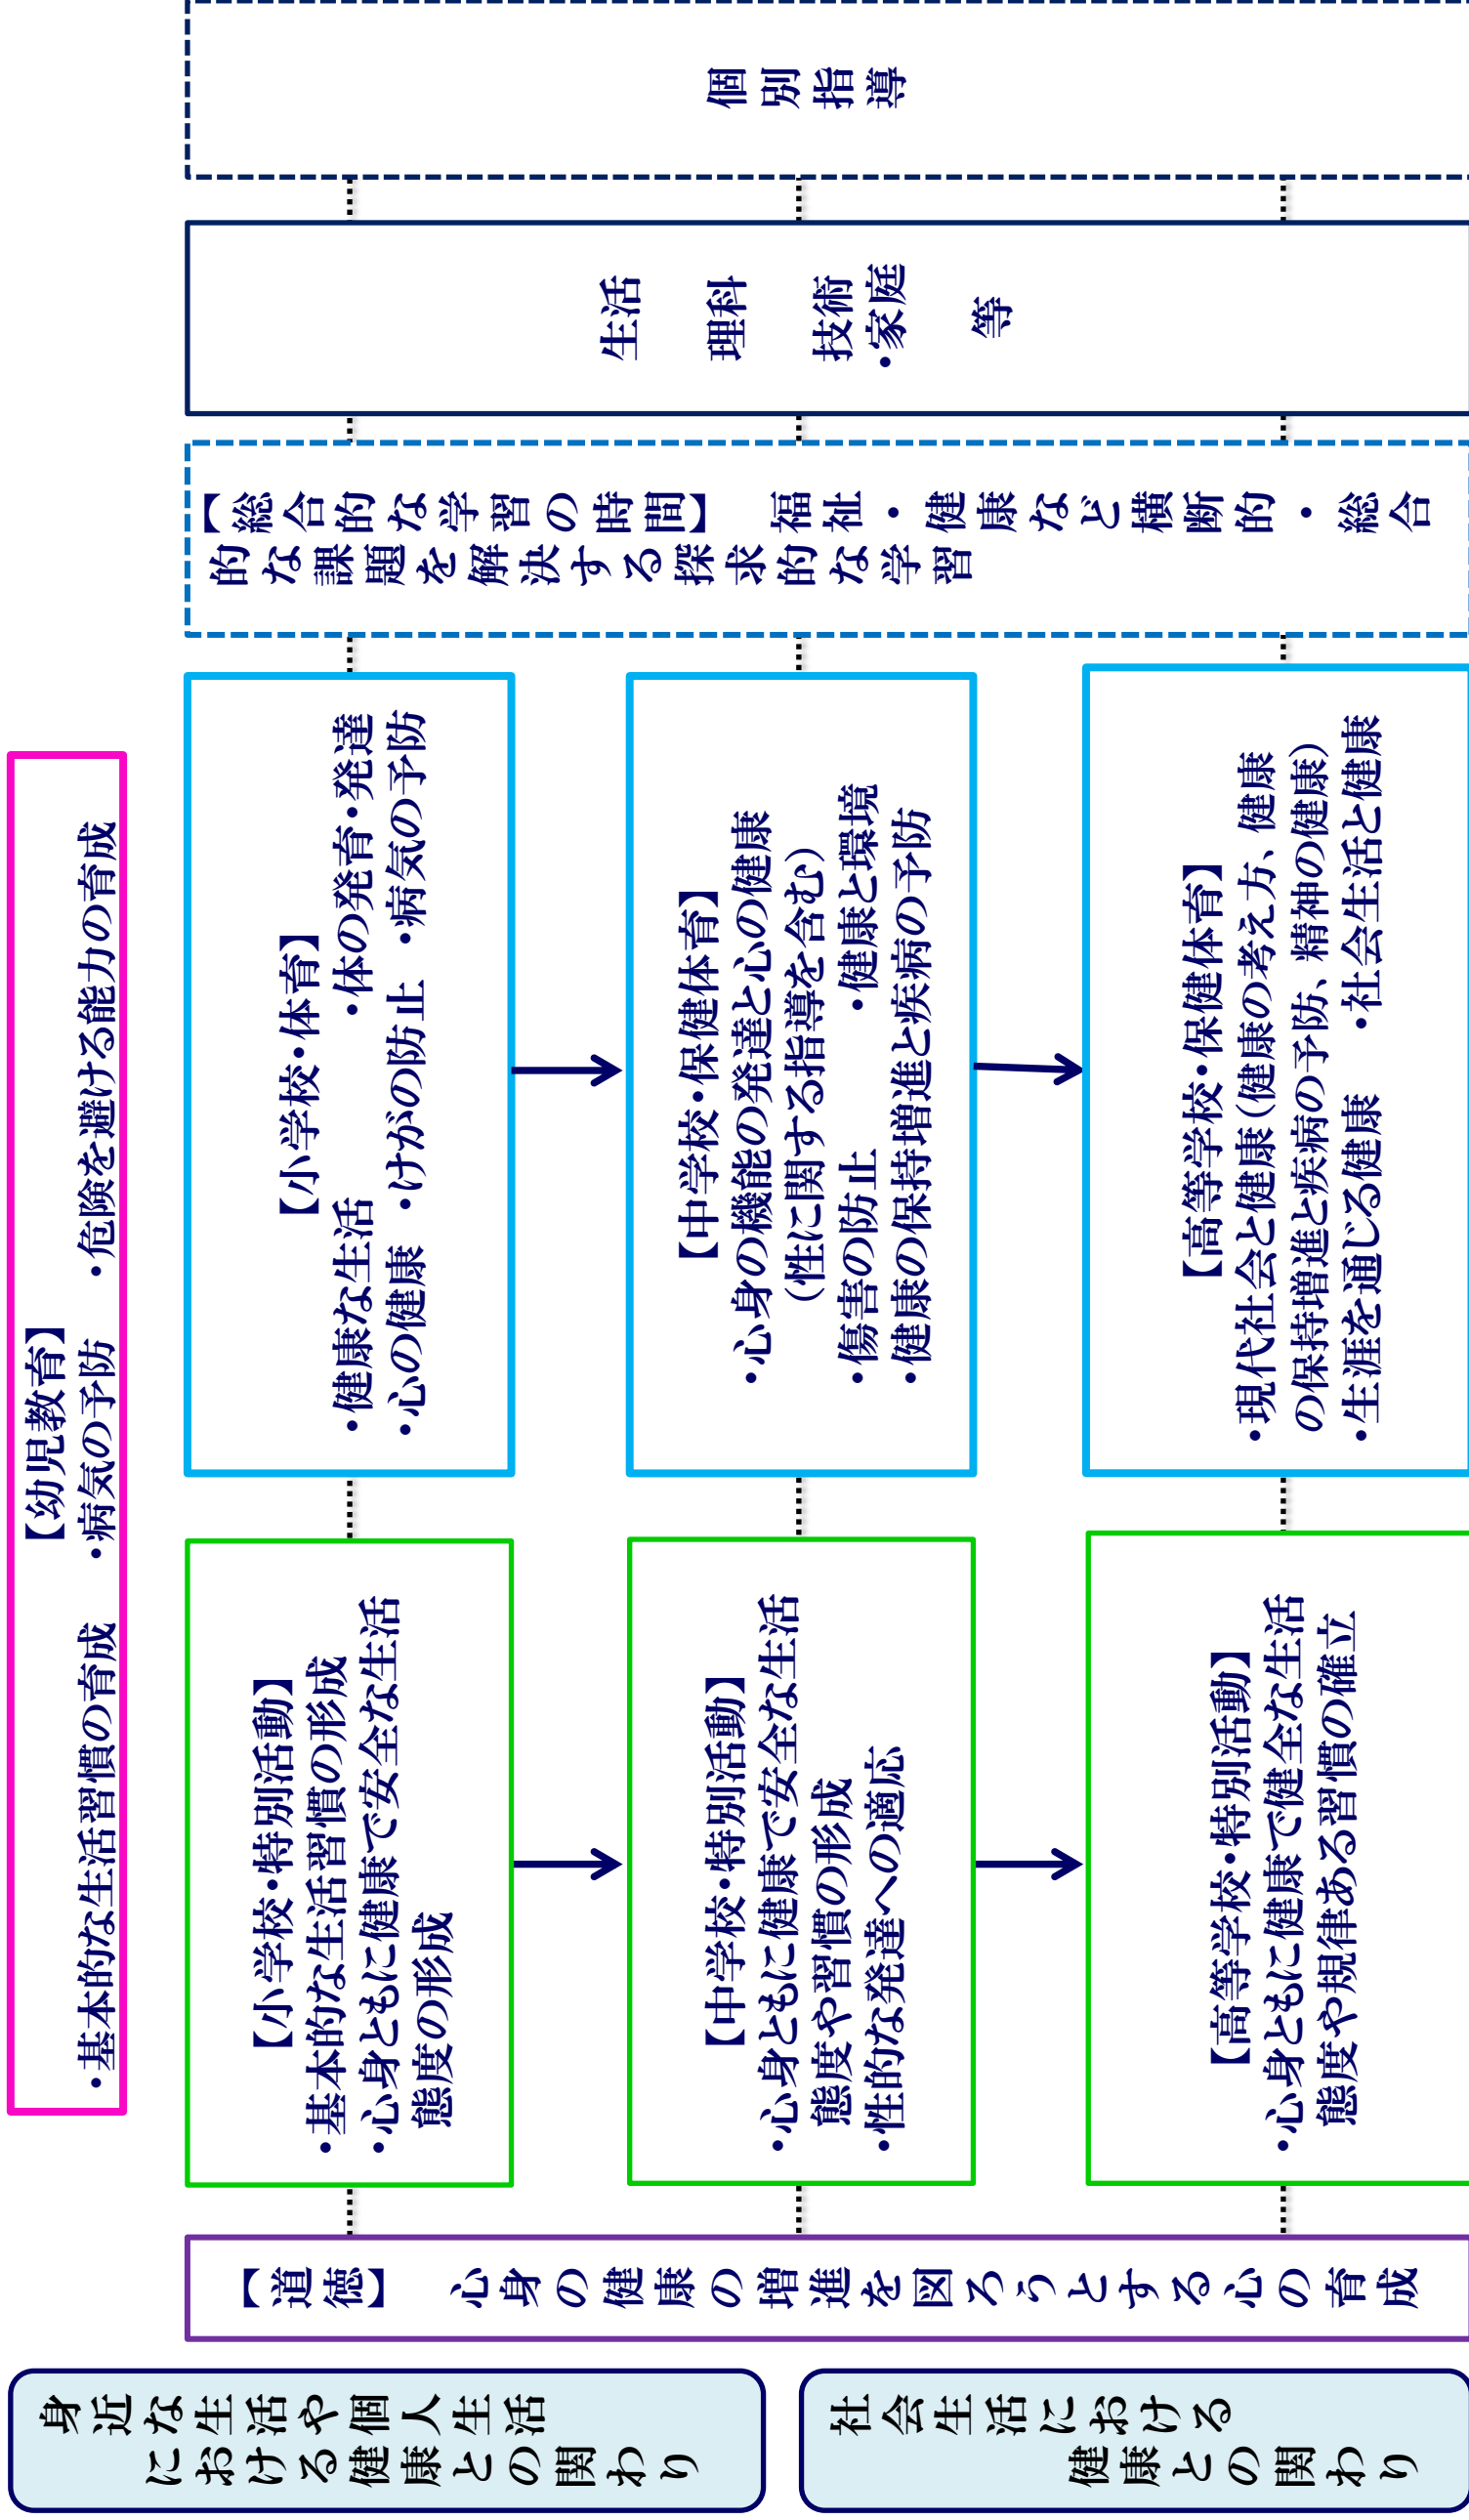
個別指導

生活　理科　技術・家庭　等

【総合的な学習の時間】　福祉・健康など横断的・総合的な課題を解決する探求的な学習

【幼児教育】
・病気の予防　・危険を避ける能力の育成
・基本的な生活習慣の育成

【小学校・体育】
・健康な生活　・体の発育・発達
・心の健康　・けがの防止　・病気の予防

【中学校・保健体育】
・心身の機能の発達と心の健康（性に関する指導を含む）
・傷害の防止　・健康と環境
・健康の保持増進と疾病の予防

【高等学校・保健体育】
・現代社会と健康（健康の考え方、健康の保持増進と疾病の予防、精神の健康）
・生涯を通じる健康　・社会生活と健康

【小学校・特別活動】
・基本的な生活習慣の形成
・心身ともに健康で安全な生活態度の形成

【中学校・特別活動】
・心身ともに健康で安全な生活態度や習慣の形成
・性的な発達への適応

【高等学校・特別活動】
・心身ともに健康で健全な生活態度や規律ある習慣の確立

【道徳】　心身の健康の増進を図ろうとする心の育成

身近な生活や個人生活における健康との関わり

社会生活における健康との関わり